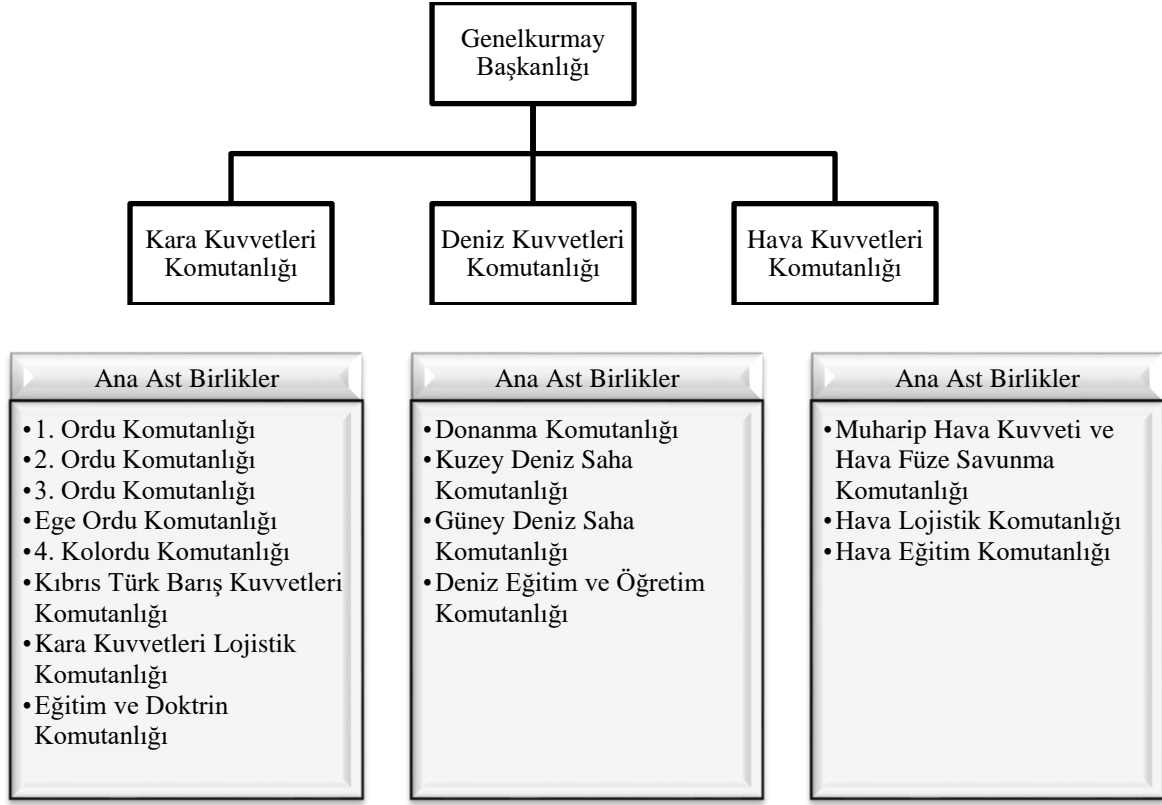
Genelkurmay Başkanlığı

Kara Kuvvetleri Komutanlığı

Deniz Kuvvetleri Komutanlığı

Hava Kuvvetleri Komutanlığı

Ana Ast Birlikler

•1. Ordu Komutanlığı
•2. Ordu Komutanlığı
•3. Ordu Komutanlığı
•Ege Ordu Komutanlığı
•4. Kolordu Komutanlığı
•Kıbrıs Türk Barış Kuvvetleri Komutanlığı
•Kara Kuvvetleri Lojistik Komutanlığı
•Eğitim ve Doktrin Komutanlığı

Ana Ast Birlikler

•Donanma Komutanlığı
•Kuzey Deniz Saha Komutanlığı
•Güney Deniz Saha Komutanlığı
•Deniz Eğitim ve Öğretim Komutanlığı

Ana Ast Birlikler

•Muharip Hava Kuvveti ve Hava Füze Savunma Komutanlığı
•Hava Lojistik Komutanlığı
•Hava Eğitim Komutanlığı